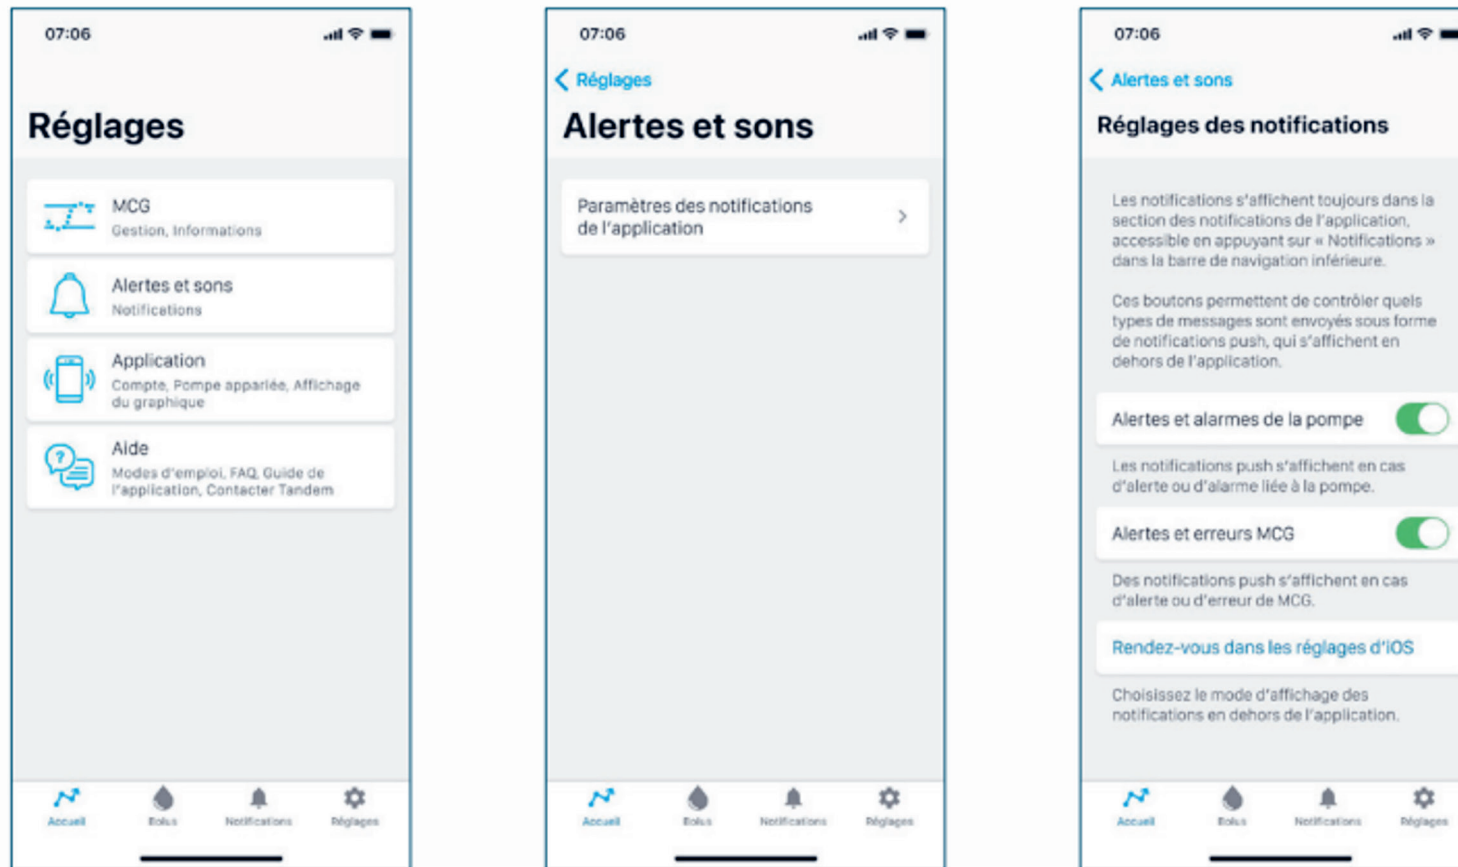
07:06

Réglages

MCG
Gestion, Informations

Alertes et sons
Notifications

Application
Compte, Pompe appariée, Affichage du graphique

Aide
Modes d'emploi, FAQ, Guide de l'application, Contacter Tandem

Accueil Bolus Notifications Réglages

07:06

< Réglages

Alertes et sons

Paramètres des notifications de l'application >

Accueil Bolus Notifications Réglages

07:06

< Alertes et sons

Réglages des notifications

Les notifications s'affichent toujours dans la section des notifications de l'application, accessible en appuyant sur « Notifications » dans la barre de navigation inférieure.

Ces boutons permettent de contrôler quels types de messages sont envoyés sous forme de notifications push, qui s'affichent en dehors de l'application.

Alertes et alarmes de la pompe

Les notifications push s'affichent en cas d'alerte ou d'alarme liée à la pompe.

Alertes et erreurs MCG

Des notifications push s'affichent en cas d'alerte ou d'erreur de MCG.

Rendez-vous dans les réglages d'iOS

Choisissez le mode d'affichage des notifications en dehors de l'application.

Accueil Bolus Notifications Réglages